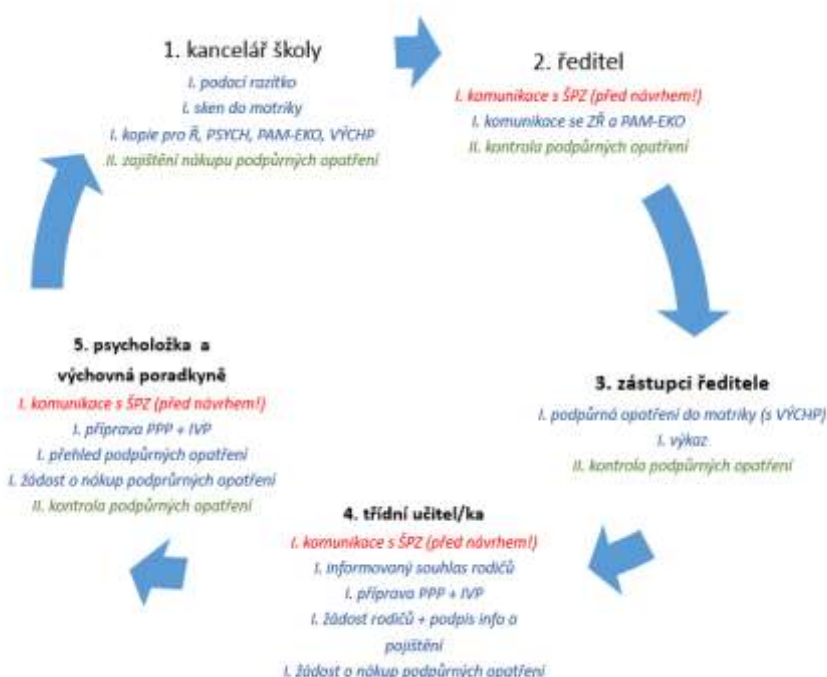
1. kancelář školy

I. podací razítko

I. sken do matriky

I. kopie pro Ř, PSYCH, PAM-EKO, VÝCHP

II. zajištění nákupu podpůrných opatření

2. ředitel

I. komunikace s ŠPZ (před návrhem!)

I. komunikace se ZŘ a PAM-EKO

II. kontrola podpůrných opatření

3. zástupci ředitele

I. podpůrná opatření do matriky (s VÝCHP)

I. výkaz

II. kontrola podpůrných opatření

4. třídní učitel/ka

I. komunikace s ŠPZ (před návrhem!)

I. informovaný souhlas rodičů

I. příprava PPP + IVP

I. žádost rodičů + podpis info o pojištění

I. žádost o nákup podpůrných opatření

5. psycholožka a výchovná poradkyně

I. komunikace s ŠPZ (před návrhem!)

I. příprava PPP + IVP

I. přehled podpůrných opatření

I. žádost o nákup podprůrných opatření

II. kontrola podpůrných opatření